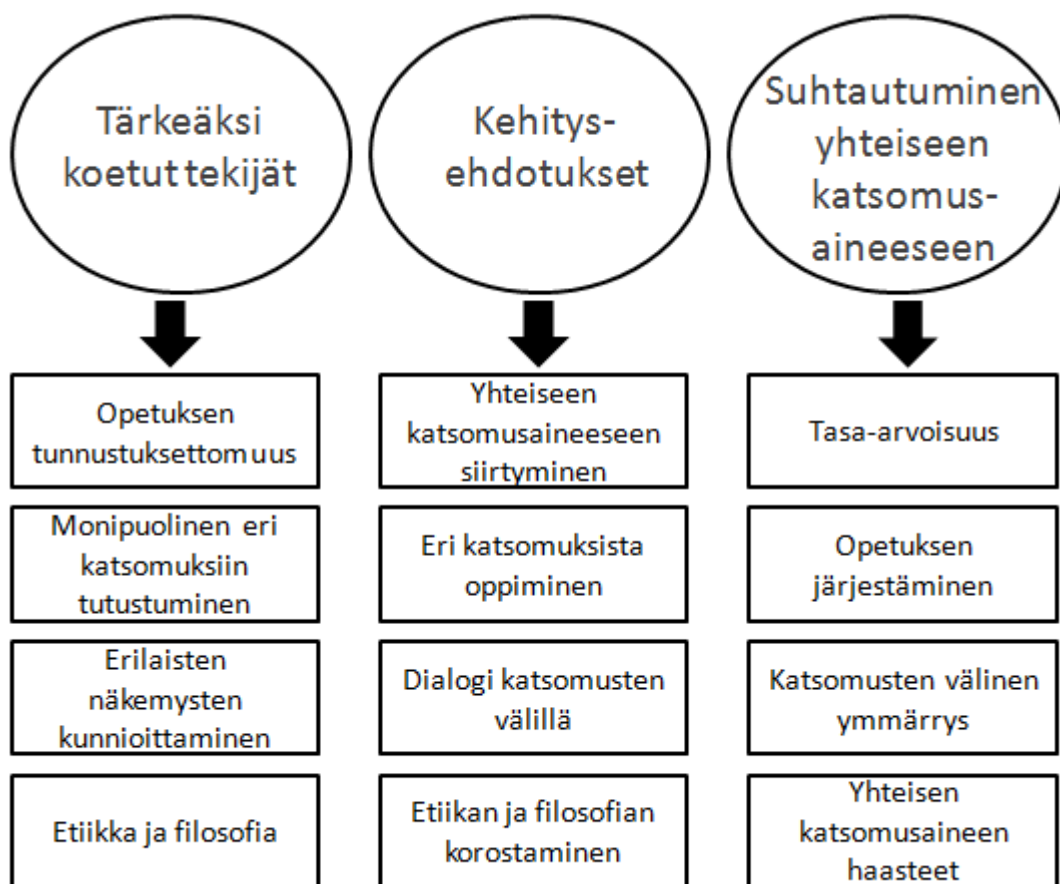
Tärkeäksi koetut tekijät

Opetuksen tunnustuksettomuus

Monipuolinen eri katsomuksiin tutustuminen

Erilaisten näkemysten kunnioittaminen

Etiikka ja filosofia

Kehitysehdotukset

Yhteiseen katsomusaineeseen siirtyminen

Eri katsomuksista oppiminen

Dialogi katsomusten välillä

Etiikan ja filosofian korostaminen

Suhtautuminen yhteiseen katsomusaineeseen

Tasa-arvoisuus

Opetuksen järjestäminen

Katsomusten välinen ymmärrys

Yhteisen katsomusaineen haasteet